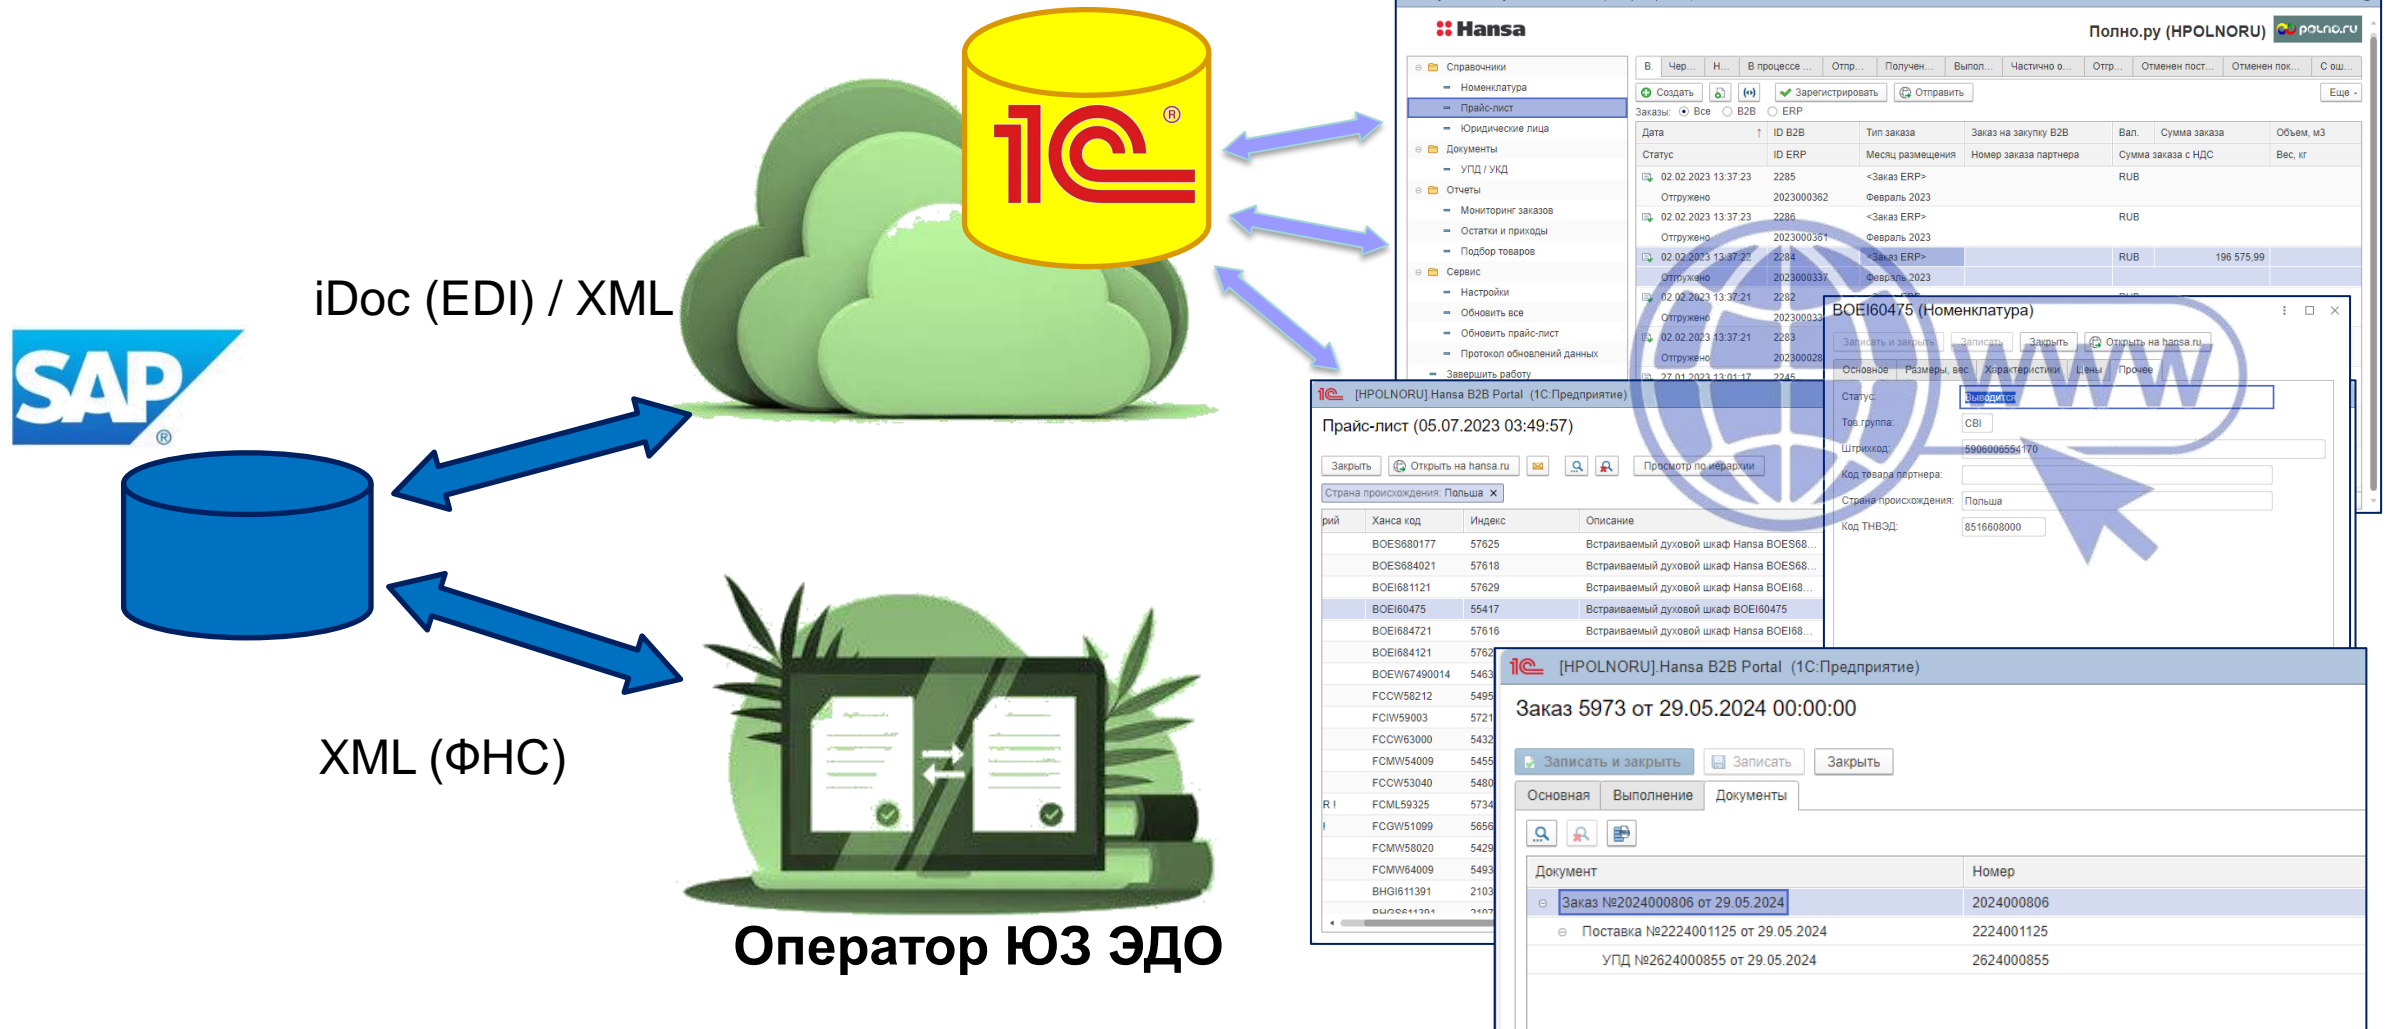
1С®

iDoc (EDI) / XML

SAP®

XML (ФНС)

Оператор ЮЗ ЭДО

Hansa

Полно.ру (HPOLNORU) polno.ru

Справочники
Номенклатура
Прайс-лист
Юридические лица
Документы
УПД / УКД
Отчеты
Мониторинг заказов
Остатки и приходы
Подбор товаров
Сервис
Настройки
Обновить все
Обновить прайс-лист
Протокол обновлений данных
Завершить работу

В | Чер... | Н... | В процессе ... | Отпр... | Получен... | Выпол... | Частично о... | Отпр... | Отменен пост... | Отменен пок... | С ош...

Создать | Зарегистрировать | Отправить | Еще

Заказы: Все B2B ERP

| Дата | ID B2B | Тип заказа | Заказ на закупку B2B | Вал. | Сумма заказа | Объем, м3 |
|---|---|---|---|---|---|---|
| Статус | ID ERP | Месяц размещения | Номер заказа партнера | | Сумма заказа с НДС | Вес, кг |
| 02.02.2023 13:37:23 | 2285 | <Заказ ERP> | | RUB | | |
| Отгружено | 2023000362 | Февраль 2023 | | | | |
| 02.02.2023 13:37:23 | 2286 | <Заказ ERP> | | RUB | | |
| Отгружено | 2023000361 | Февраль 2023 | | | | |
| 02.02.2023 13:37:22 | 2284 | <Заказ ERP> | | RUB | 196 575,99 | |
| Отгружено | 2023000337 | Февраль 2023 | | | | |
| 02.02.2023 13:37:21 | 2282 | | | | | |
| Отгружено | 202300033 | | | | | |
| 02.02.2023 13:37:21 | 2283 | | | | | |
| Отгружено | 202300028 | | | | | |
| 27.01.2023 13:01:17 | 2245 | | | | | |

BOEI60475 (Номенклатура)
Записать и закрыть | Записать | Закрыть | Открыть на hansa.ru
Основное | Размеры, вес | Характеристики | Цены | Прочее
Статус: Выводится
Тов.группа: CBI
Штрихкод: 5906006554170
Код товара партнера:
Страна происхождения: Польша
Код ТНВЭД: 8516608000

WWW

[HPOLNORU] Hansa B2B Portal (1С:Предприятие)
Прайс-лист (05.07.2023 03:49:57)
Закрыть | Открыть на hansa.ru | Просмотр по иерархии
Страна происхождения: Польша ×

| рий | Ханса код | Индекс | Описание |
|---|---|---|---|
| | BOES680177 | 57625 | Встраиваемый духовой шкаф Hansa BOES68... |
| | BOES684021 | 57618 | Встраиваемый духовой шкаф Hansa BOES68... |
| | BOEI681121 | 57629 | Встраиваемый духовой шкаф Hansa BOEI68... |
| | BOEI60475 | 55417 | Встраиваемый духовой шкаф BOEI60475 |
| | BOEI684721 | 57616 | Встраиваемый духовой шкаф Hansa BOEI68... |
| | BOEI684121 | 5762 | |
| | BOEW67490014 | 5463 | |
| | FCCW58212 | 5495 | |
| | FCIW59003 | 5721 | |
| | FCCW63000 | 5432 | |
| | FCMW54009 | 5455 | |
| | FCCW53040 | 5480 | |
| R ! | FCML59325 | 5734 | |
| ! | FCGW51099 | 5656 | |
| | FCMW58020 | 5429 | |
| | FCMW64009 | 5493 | |
| | BHGI611391 | 2103 | |

[HPOLNORU] Hansa B2B Portal (1С:Предприятие)
Заказ 5973 от 29.05.2024 00:00:00
Записать и закрыть | Записать | Закрыть
Основная | Выполнение | Документы

| Документ | Номер |
|---|---|
| Заказ №2024000806 от 29.05.2024 | 2024000806 |
| Поставка №2224001125 от 29.05.2024 | 2224001125 |
| УПД №2624000855 от 29.05.2024 | 2624000855 |